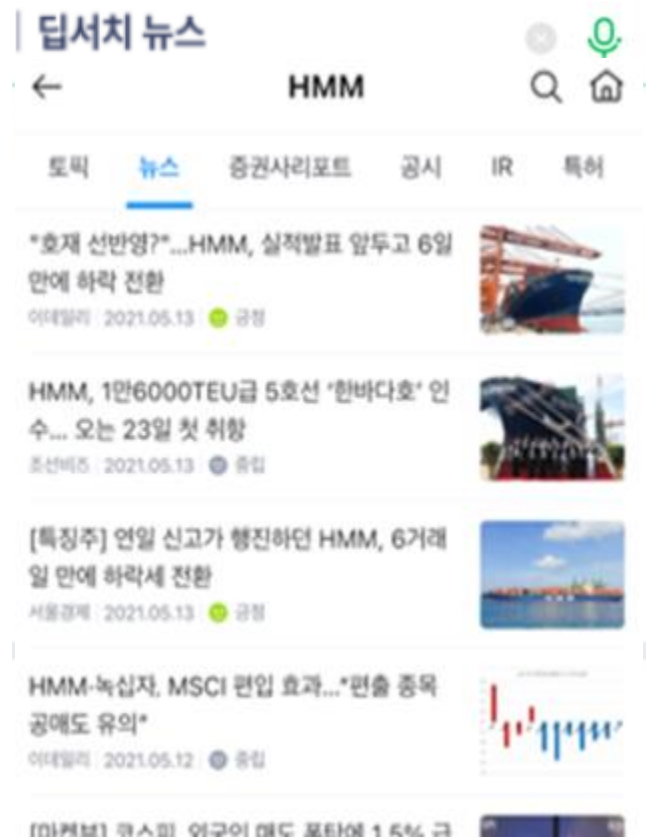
딥서치 뉴스

HMM

토픽 뉴스 증권사리포트 공시 IR 특허

"호재 선반영?"...HMM, 실적발표 앞두고 6일 만에 하락 전환
이데일리 2021.05.13 긍정

HMM, 1만6000TEU급 5호선 '한바다호' 인수... 오는 23일 첫 취항
조선비즈 2021.05.13 중립

[특징주] 연일 신고가 행진하던 HMM, 6거래일 만에 하락세 전환
서울경제 2021.05.13 긍정

HMM·녹십자, MSCI 편입 효과..."편출 종목 공매도 유의"
이데일리 2021.05.12 중립

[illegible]